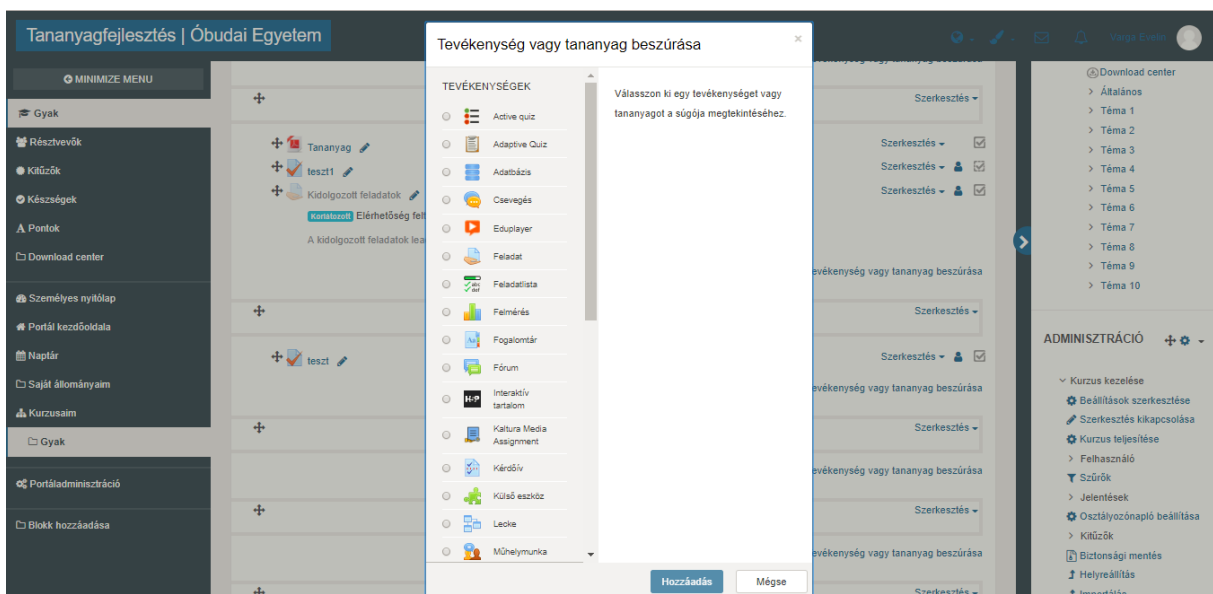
Tananyagfejlesztés | Óbudai Egyetem

Vargi Emilé

MINIMIZE MENU

Gyak

Résztvevők

Kitűzők

Készségek

Pontok

Download center

Személyes nyitólap

Portál kezdőoldala

Naptár

Saját állományaim

Kurzusaim

Gyak

Portáladminisztráció

Blokk hozzáadása

Szerkesztés

Tananyag

teszt1

Kidolgozott feladatok

Korlátozott Elérhetőség felt

A kidolgozott feladatok lea

Szerkesztés

Szerkesztés

Szerkesztés

tevékenység vagy tananyag beszúrása

Szerkesztés

teszt

Szerkesztés

tevékenység vagy tananyag beszúrása

Szerkesztés

tevékenység vagy tananyag beszúrása

Szerkesztés

tevékenység vagy tananyag beszúrása

Szerkesztés

Tevékenység vagy tananyag beszúrása

×

TEVÉKENYSÉGEK

Active quiz

Adaptive Quiz

Adatbázis

Csevegés

Eduplayer

Feladat

Feladatlista

Felmérés

Fogalomtár

Fórum

Interaktív tartalom

Kaltura Media Assignment

Kérdőív

Külső eszköz

Lecke

Műhelymunka

Válasszon ki egy tevékenységet vagy tananyagot a súgója megtekintéséhez.

Hozzáadás

Mégse

Download center

Általános

Téma 1

Téma 2

Téma 3

Téma 4

Téma 5

Téma 6

Téma 7

Téma 8

Téma 9

Téma 10

ADMINISZTRÁCIÓ

Kurzus kezelése

Beállítások szerkesztése

Szerkesztés kikapcsolása

Kurzus teljesítése

Felhasználó

Szűrők

Jelentések

Osztályozónapló beállítása

Kitűzők

Biztonsági mentés

Helyreállítás

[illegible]